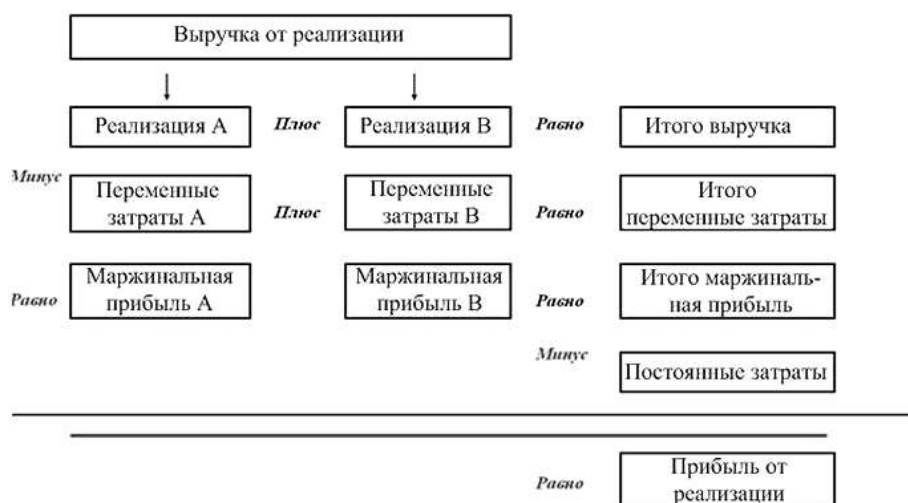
Выручка от реализации

Реализация А

Плюс

Реализация В

Равно

Итого выручка

Минус

Переменные затраты А

Плюс

Переменные затраты В

Равно

Итого переменные затраты

Равно

Маржинальная прибыль А

Маржинальная прибыль В

Равно

Итого маржинальная прибыль

Минус

Постоянные затраты

Равно

Прибыль от реализации